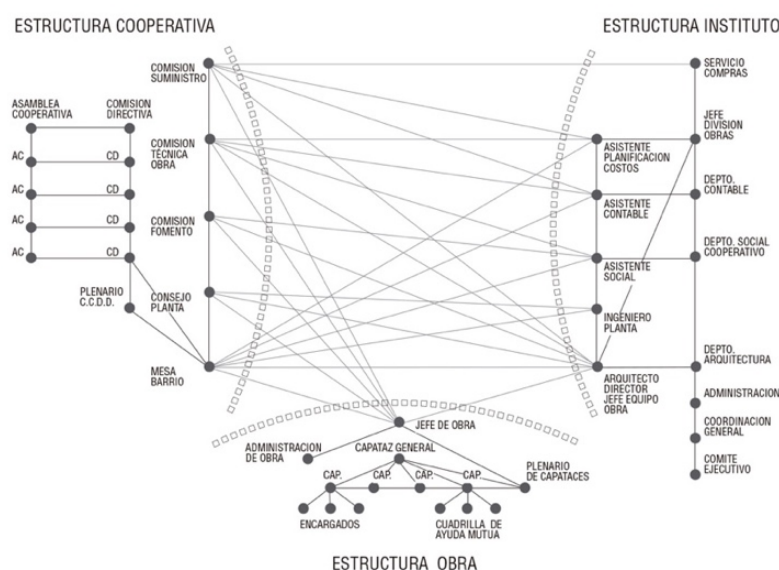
ESTRUCTURA COOPERATIVA

ESTRUCTURA INSTITUTO

ASAMBLEA COOPERATIVA

COMISION DIRECTIVA

AC

CD

AC

CD

AC

CD

AC

CD

PLENARIO C.C.D.D.

COMISION SUMINISTRO

COMISION TÉCNICA OBRA

COMISION FOMENTO

CONSEJO PLANTA

MESA BARRIO

ASISTENTE PLANIFICACION COSTOS

ASISTENTE CONTABLE

ASISTENTE SOCIAL

INGENIERO PLANTA

ARQUITECTO DIRECTOR JEFE EQUIPO OBRA

SERVICIO COMPRAS

JEFE DIVISION OBRAS

DEPTO. CONTABLE

DEPTO. SOCIAL COOPERATIVO

DEPTO. ARQUITECTURA

ADMINISTRACION

COORDINACION GENERAL

COMITE EJECUTIVO

JEFE DE OBRA

ADMINISTRACION DE OBRA

CAPATAZ GENERAL

CAP.

CAP.

CAP.

CAP.

PLENARIO DE CAPATACES

ENCARGADOS

CUADRILLA DE AYUDA MUTUA

ESTRUCTURA OBRA